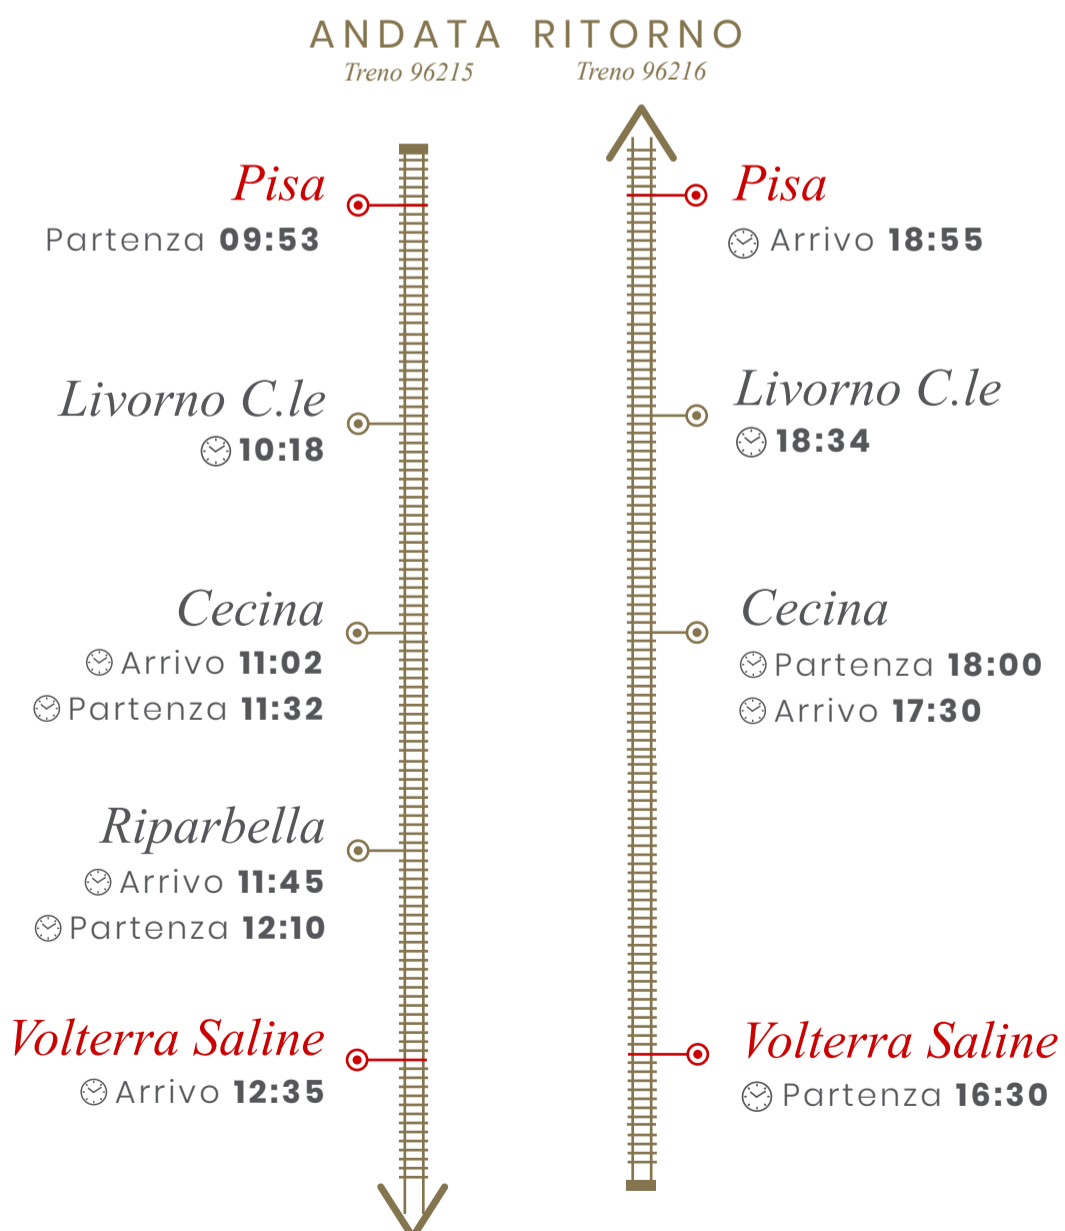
ANDATA
Treno 96215

RITORNO
Treno 96216

Pisa
Partenza **09:53**

Livorno C.le
**10:18**

Cecina
Arrivo **11:02**
Partenza **11:32**

Riparbella
Arrivo **11:45**
Partenza **12:10**

Volterra Saline
Arrivo **12:35**

Pisa
Arrivo **18:55**

Livorno C.le
**18:34**

Cecina
Partenza **18:00**
Arrivo **17:30**

Volterra Saline
Partenza **16:30**